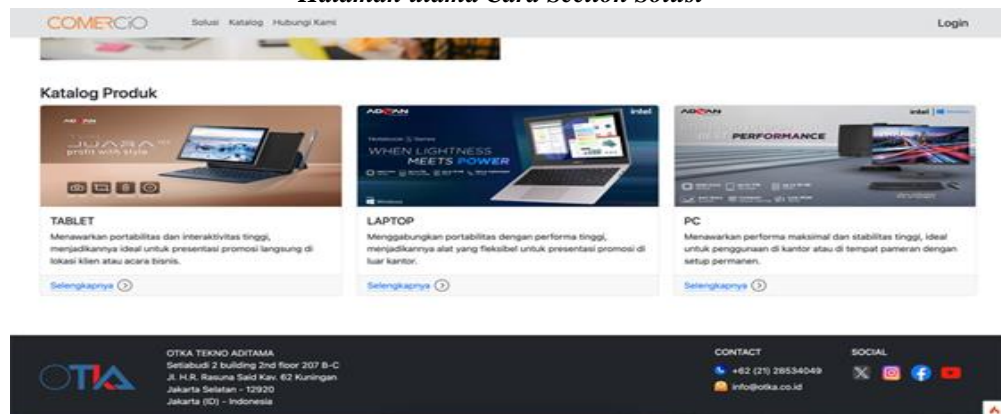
Halaman utama Card Section Solusi

COMERCIO Solusi Katalog Hubungi Kami Login

Katalog Produk

ADVAN JUARA profit with style

TABLET

Menawarkan portabilitas dan interaktivitas tinggi, menjadikannya ideal untuk presentasi promosi langsung di lokasi klien atau acara bisnis.

Selengkapnya

ADVAN intel WHEN LIGHTNESS MEETS POWER

LAPTOP

Menggabungkan portabilitas dengan performa tinggi, menjadikannya alat yang fleksibel untuk presentasi promosi di luar kantor.

Selengkapnya

ADVAN intel PERFORMANCE

PC

Menawarkan performa maksimal dan stabilitas tinggi, ideal untuk penggunaan di kantor atau di tempat pameran dengan setup permanen.

Selengkapnya

OTIA

OTKA TEKNO ADITAMA
Setiabudi 2 building 2nd floor 207 B-C
Jl. H.R. Rasuna Said Kav. 62 Kuningan
Jakarta Selatan - 12920
Jakarta (ID) - Indonesia

CONTACT
+62 (21) 28534049
info@otka.co.id

SOCIAL